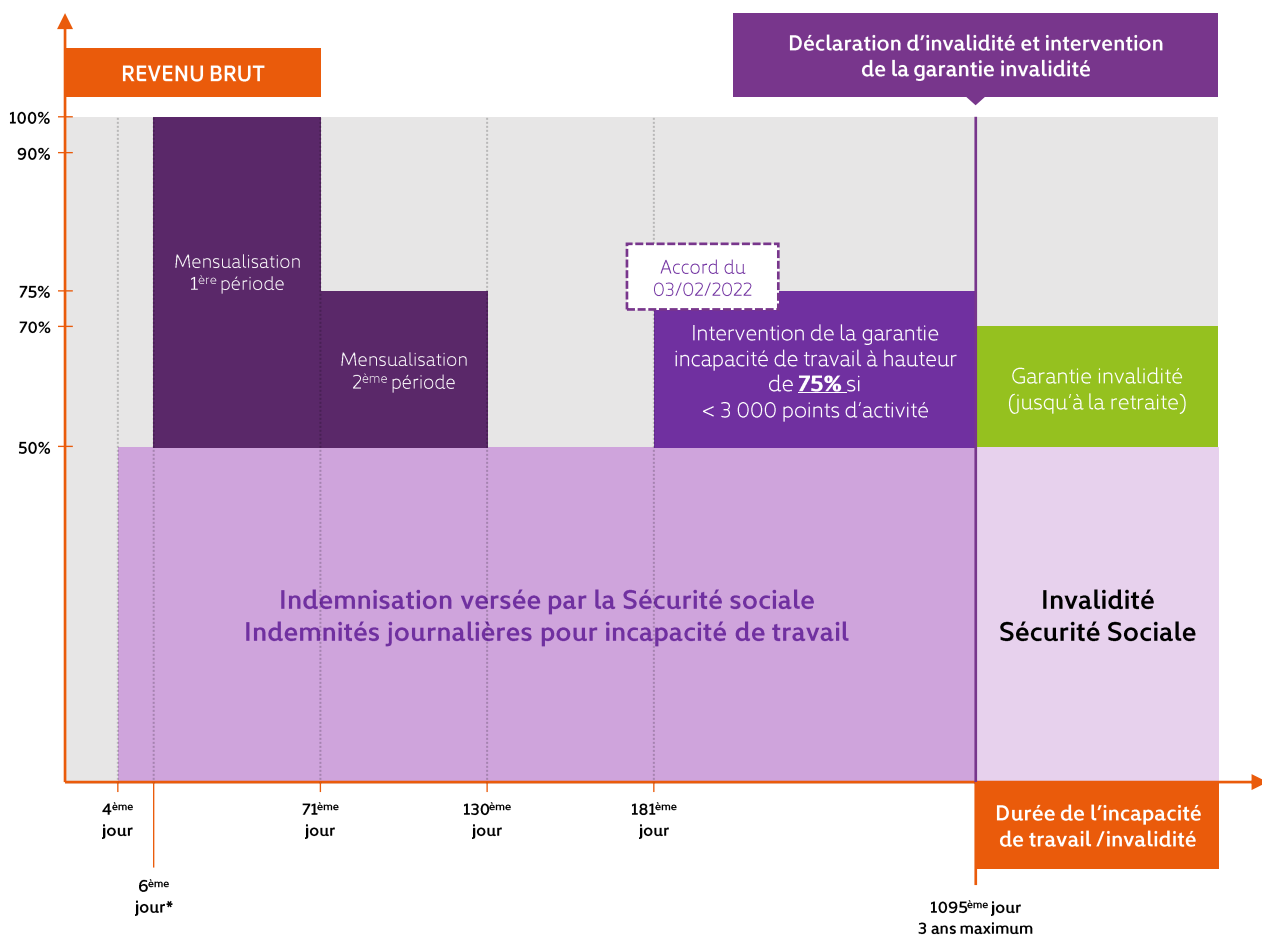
Déclaration d'invalidité et intervention de la garantie invalidité

REVENU BRUT

100%
90%
75%
70%
50%

Mensualisation 1$^{ère}$ période

Mensualisation 2$^{ème}$ période

Accord du 03/02/2022

Intervention de la garantie incapacité de travail à hauteur de **75%** si < 3 000 points d'activité

Garantie invalidité (jusqu'à la retraite)

Indemnisation versée par la Sécurité sociale
Indemnités journalières pour incapacité de travail

Invalidité
Sécurité Sociale

4$^{ème}$ jour

6$^{ème}$ jour*

71$^{ème}$ jour

130$^{ème}$ jour

181$^{ème}$ jour

Durée de l'incapacité de travail /invalidité

1095$^{ème}$ jour
3 ans maximum